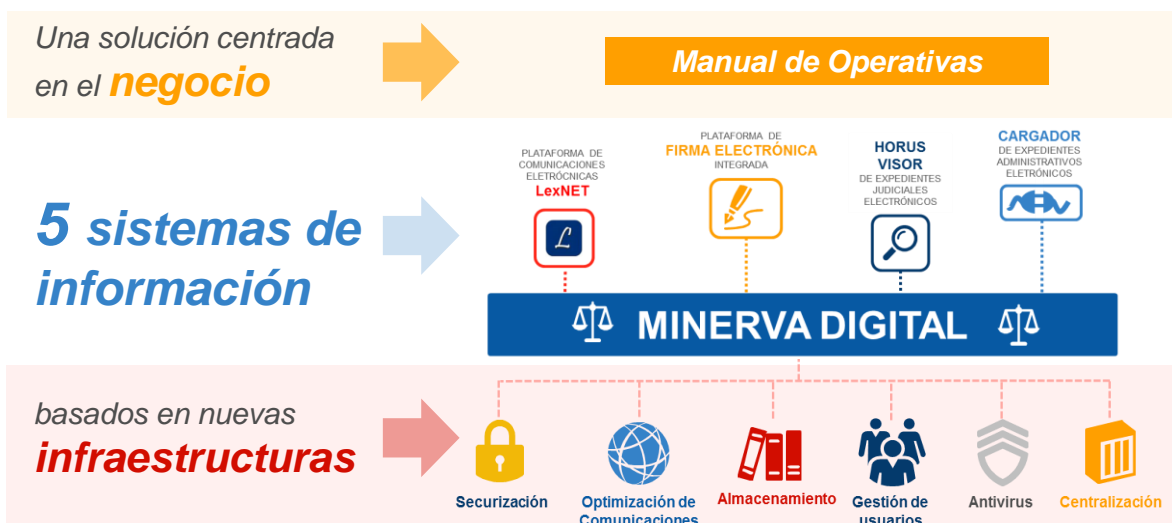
Una solución centrada en el negocio

Manual de Operativas

5 sistemas de información

PLATAFORMA DE COMUNICACIONES ELETRÓCNICAS LexNET

PLATAFORMA DE FIRMA ELECTRÓNICA INTEGRADA

HORUS VISOR DE EXPEDIENTES JUDICIALES ELECTRÓNICOS

CARGADOR DE EXPEDIENTES ADMINISTRATIVOS ELETRÓNICOS

MINERVA DIGITAL

basados en nuevas infraestructuras

Securización

Optimización de Comunicaciones

Almacenamiento

Gestión de usuarios

Antivirus

Centralización